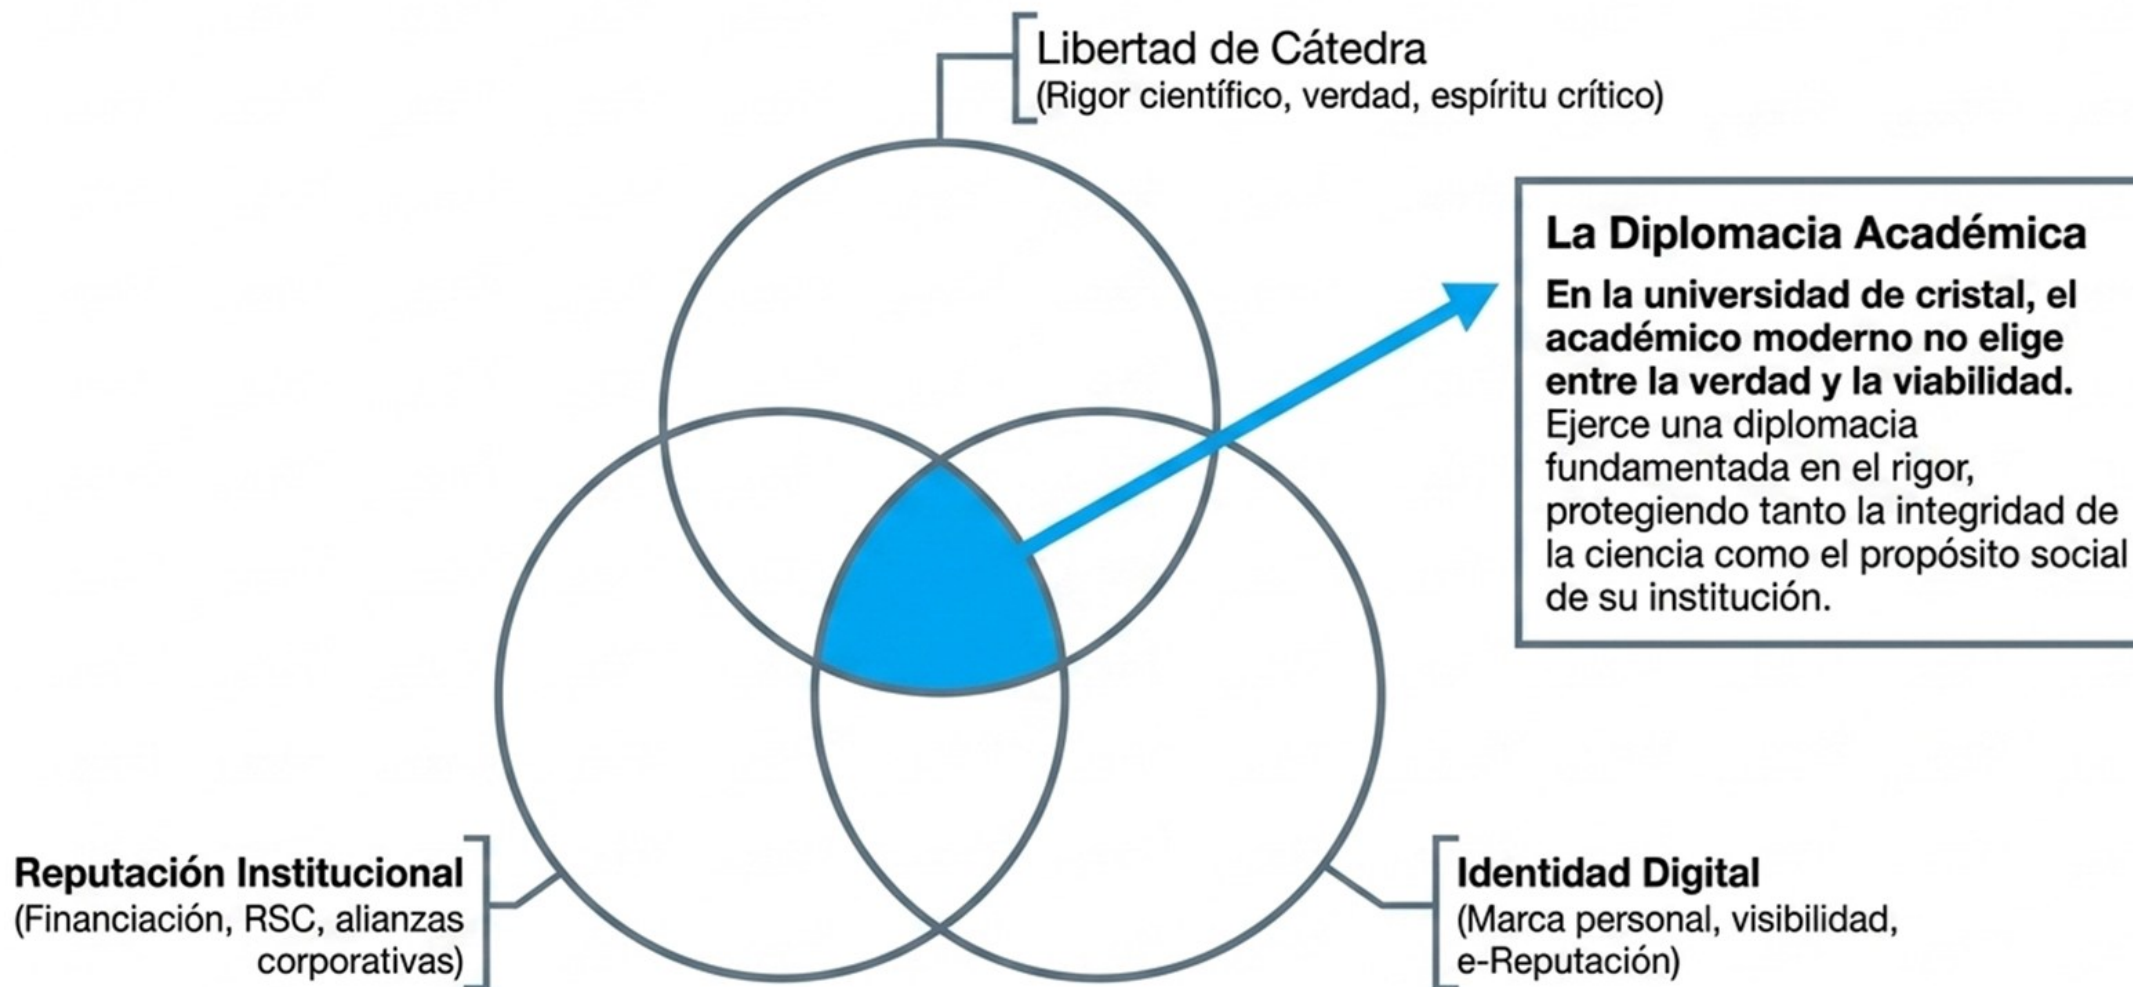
Libertad de Cátedra
(Rigor científico, verdad, espíritu crítico)

La Diplomacia Académica

En la universidad de cristal, el académico moderno no elige entre la verdad y la viabilidad. Ejerce una diplomacia fundamentada en el rigor, protegiendo tanto la integridad de la ciencia como el propósito social de su institución.

Reputación Institucional
(Financiación, RSC, alianzas corporativas)

Identidad Digital
(Marca personal, visibilidad, e-Reputación)